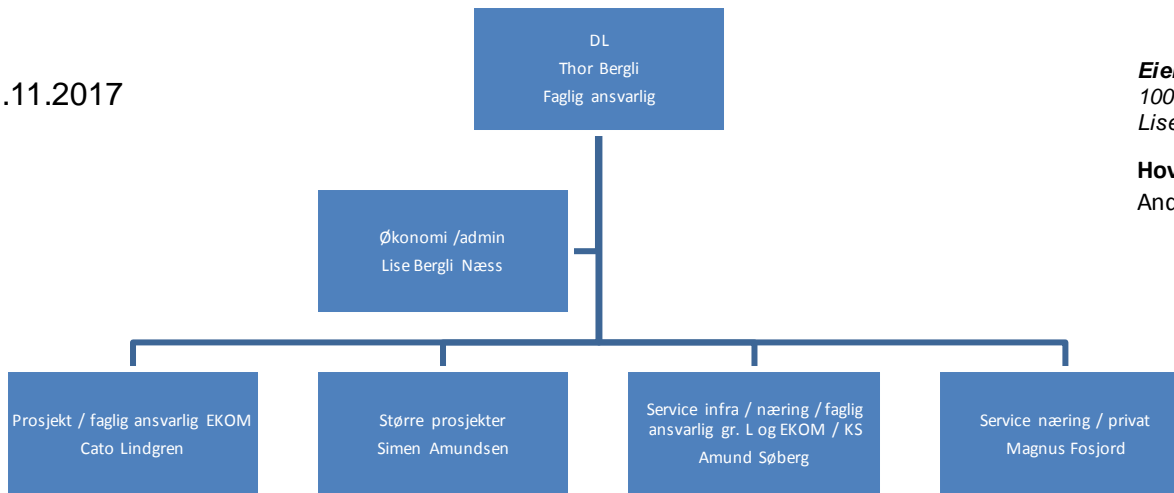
.11.2017

DL
Thor Bergli
Faglig ansvarlig

Eie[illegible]
100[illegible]
Lise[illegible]

Hov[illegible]
And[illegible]

Økonomi /admin
Lise Bergli Næss

Prosjekt / faglig ansvarlig EKOM
Cato Lindgren

Større prosjekter
Simen Amundsen

Service infra / næring / faglig ansvarlig gr. L og EKOM / KS
Amund Søberg

Service næring / privat
Magnus Fosjord